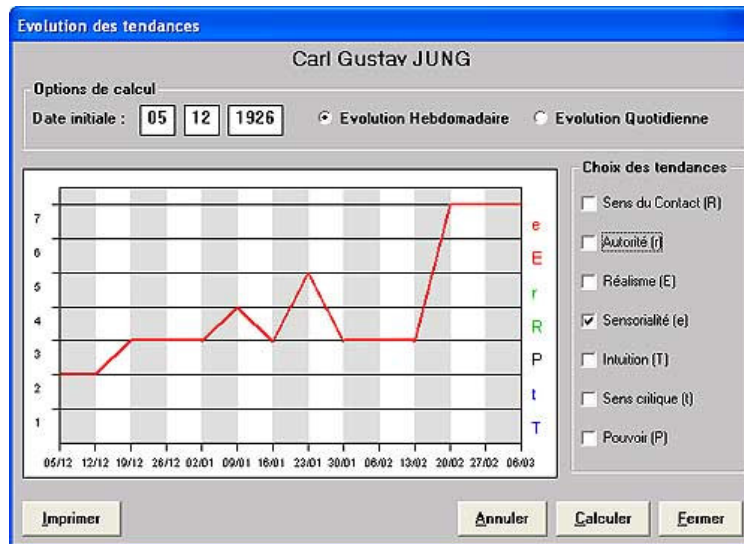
Evolution des tendances

Carl Gustav JUNG

Options de calcul

Date initiale : 05 12 1926

Evolution Hebdomadaire

Evolution Quotidienne

Choix des tendances

Sens du Contact (R)

Autorité (r)

Réalisme (E)

Sensorialité (e)

Intuition (T)

Sens critique (t)

Pouvoir (P)

7
6
5
4
3
2
1

e
E
r
R
P
t
T

05/12 12/12 19/12 26/12 02/01 09/01 16/01 23/01 30/01 06/02 13/02 20/02 27/02 06/03

Imprimer

Annuler

Calculer

Fermer